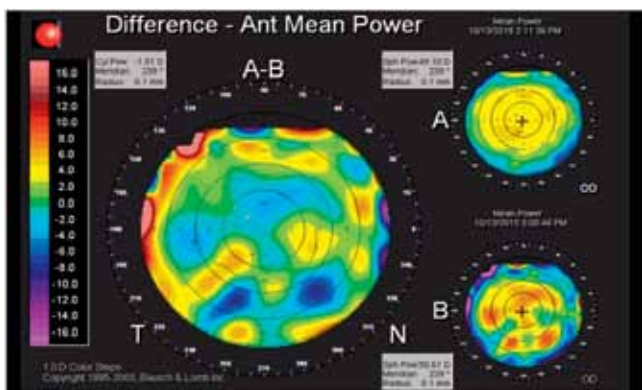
Difference - Ant Mean Power

Mean Power
10/13/2015 2:11:36 PM

Cyl Pow: -1.01 D
Meridian: 229°
Radius: 0.1 mm

A-B

Sph Pow:48.10 D
Meridian: 229°
Radius: 0.1 mm

16.0
14.0
12.0
10.0
8.0
6.0
4.0
2.0
0.0
-2.0
-4.0
-6.0
-8.0
-10.0
-12.0
-14.0
-16.0

A

OD

Mean Power
10/13/2015 3:00:46 PM

B

T

N

OD

1.0 D Color Steps
Copyright 1995-2003, Bausch & Lomb Inc.

Sph Pow:50.67 D
Meridian: 229°
Radius: 0.1 mm